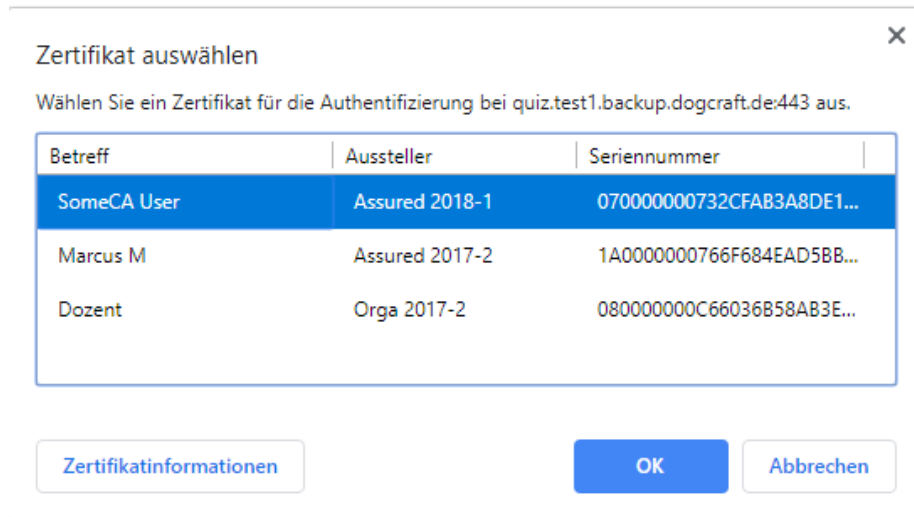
Zertifikat auswählen

×

Wählen Sie ein Zertifikat für die Authentifizierung bei quiz.test1.backup.dogcraft.de:443 aus.

| Betreff | Aussteller | Seriennummer |
|---|---|---|
| SomeCA User | Assured 2018-1 | 070000000732CFAB3A8DE1... |
| Marcus M | Assured 2017-2 | 1A0000000766F684EAD5BB... |
| Dozent | Orga 2017-2 | 080000000C66036B58AB3E... |

Zertifikatinformationen

OK

Abbrechen